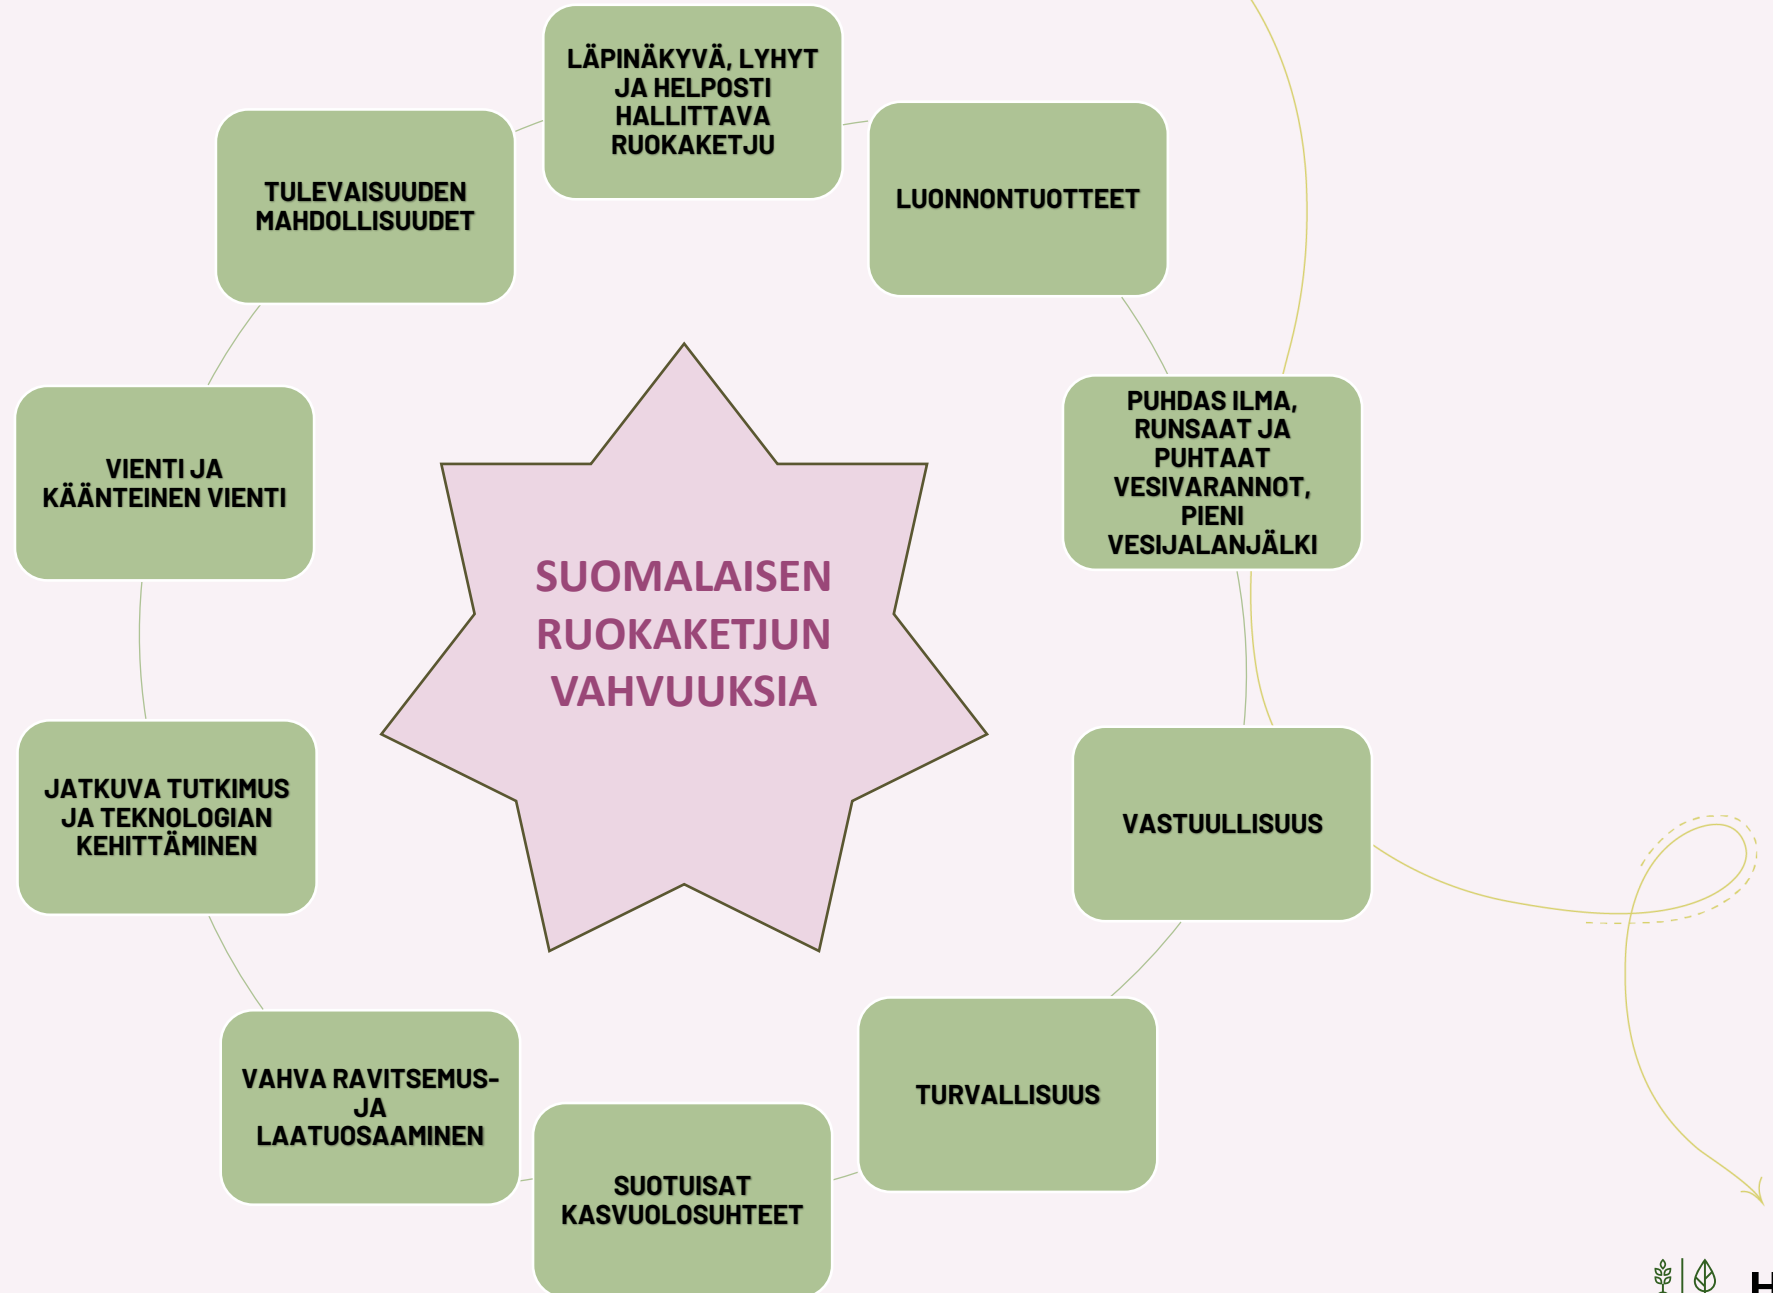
SUOMALAISEN RUOKAKETJUN VAHVUUKSIA

LÄPINÄKYVÄ, LYHYT JA HELPOSTI HALLITTAVA RUOKAKETJU

LUONNONTUOTTEET

PUHDAS ILMA, RUNSAAT JA PUHTAAT VESIVARANNOT, PIENI VESIJALANJÄLKI

VASTUULLISUUS

TURVALLISUUS

SUOTUISAT KASVUOLOSUHTEET

VAHVA RAVITSEMUS- JA LAATUOSAAMINEN

JATKUVA TUTKIMUS JA TEKNOLOGIAN KEHITTÄMINEN

VIENTI JA KÄÄNTEINEN VIENTI

TULEVAISUUDEN MAHDOLLISUUDET